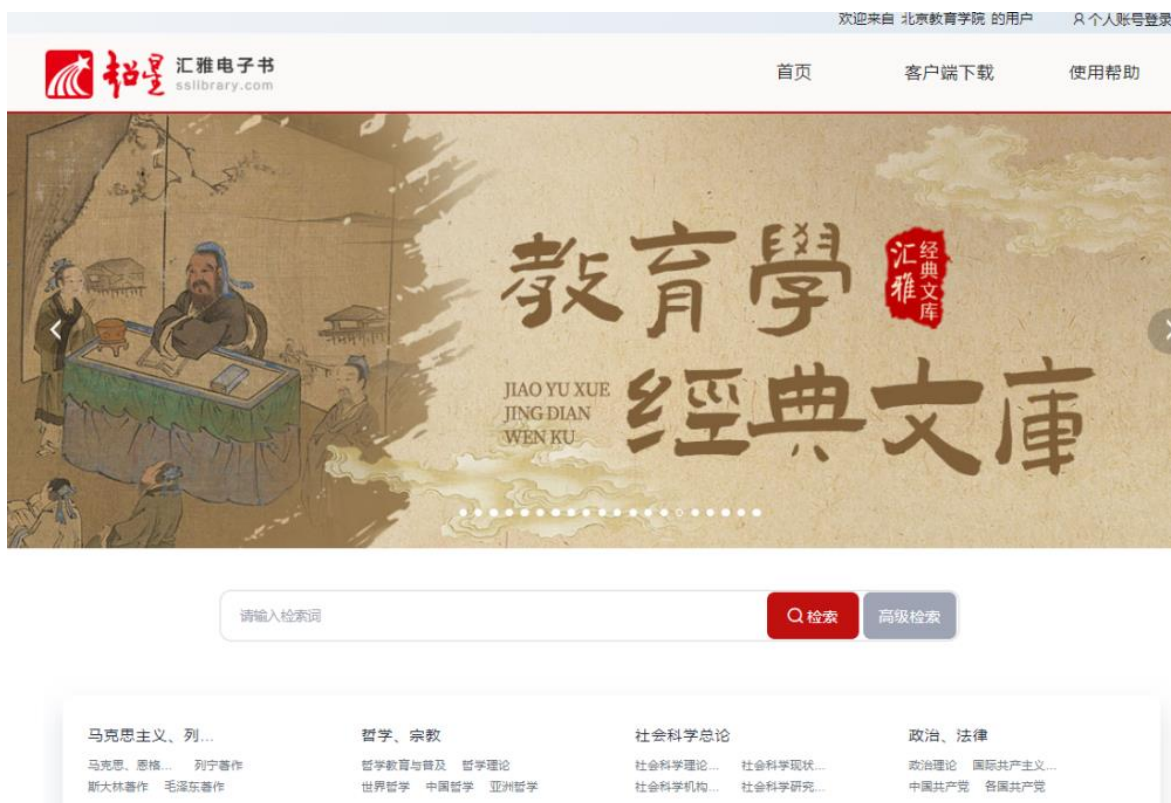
欢迎来自 北京教育学院 的用户　个人账号登录

超星 汇雅电子书 sslibrary.com

首页　客户端下载　使用帮助

教育學 經典文庫

汇雅 经典文库

JIAO YU XUE JING DIAN WEN KU

请输入检索词　检索　高级检索

马克思主义、列...
马克思、恩格...　列宁著作
斯大林著作　毛泽东著作

哲学、宗教
哲学教育与普及　哲学理论
世界哲学　中国哲学　亚洲哲学

社会科学总论
社会科学理论...　社会科学现状...
社会科学机构...　社会科学研究...

政治、法律
政治理论　国际共产主义...
中国共产党　各国共产党